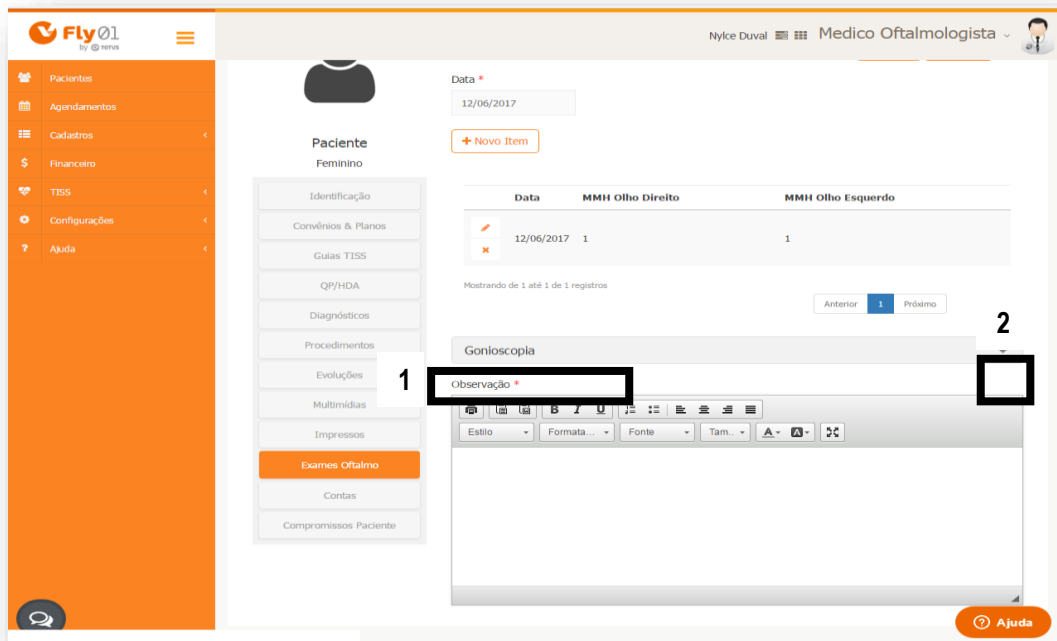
Fly01 by TOTVS

Nylce Duval Medico Oftalmologista

Pacientes
Agendamentos
Cadastros
Financeiro
TISS
Configurações
Ajuda

Paciente
Feminino

Identificação
Convênios & Planos
Guias TISS
QP/HDA
Diagnósticos
Procedimentos
Evoluções
Multimídias
Impressos
Exames Oftalmo
Contas
Compromissos Paciente

Data *
12/06/2017

+ Novo Item

| | Data | MMH Olho Direito | MMH Olho Esquerdo |
|---|---|---|---|
| | 12/06/2017 | 1 | 1 |

Mostrando de 1 até 1 de 1 registros

Anterior 1 Próximo

2

Gonioscopia

1

Observação *

Estilo Formata... Fonte Tam...

Ajuda